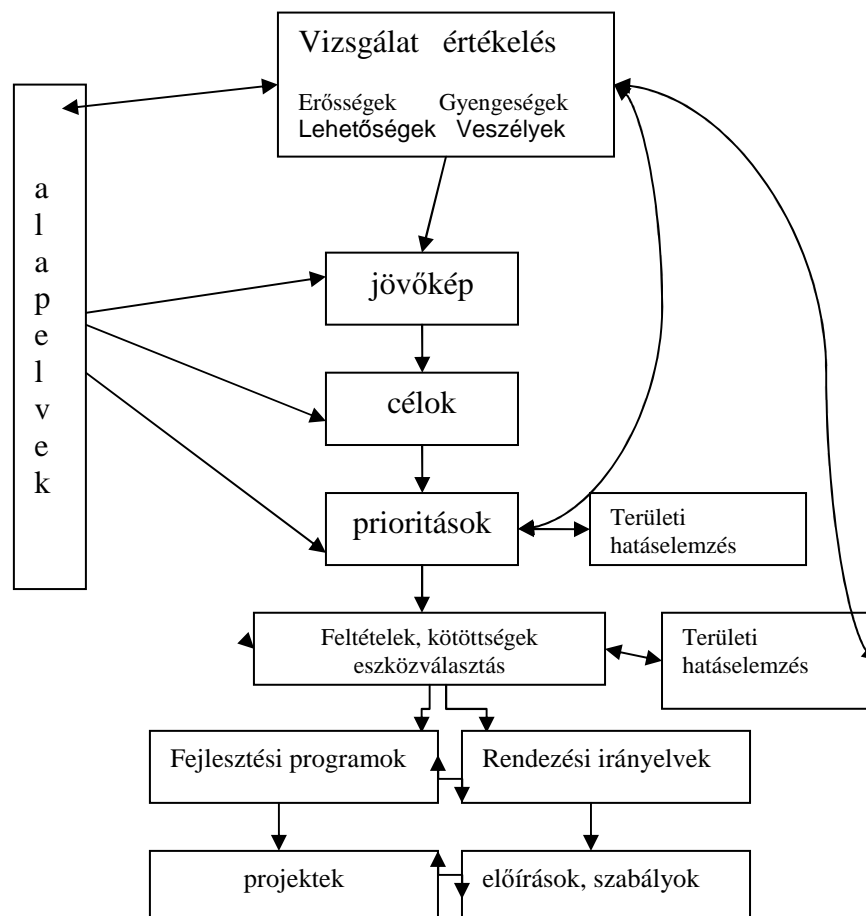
Vizsgálat értékelés

Erősségek Gyengeségek
Lehetőségek Veszélyek

a
l
a
p
e
l
v
e
k

jövőkép

célok

prioritások

Területi hatáselemzés

Feltételek, kötöttségek eszközválasztás

Területi hatáselemzés

Fejlesztési programok

Rendezési irányelvek

projektek

előírások, szabályok